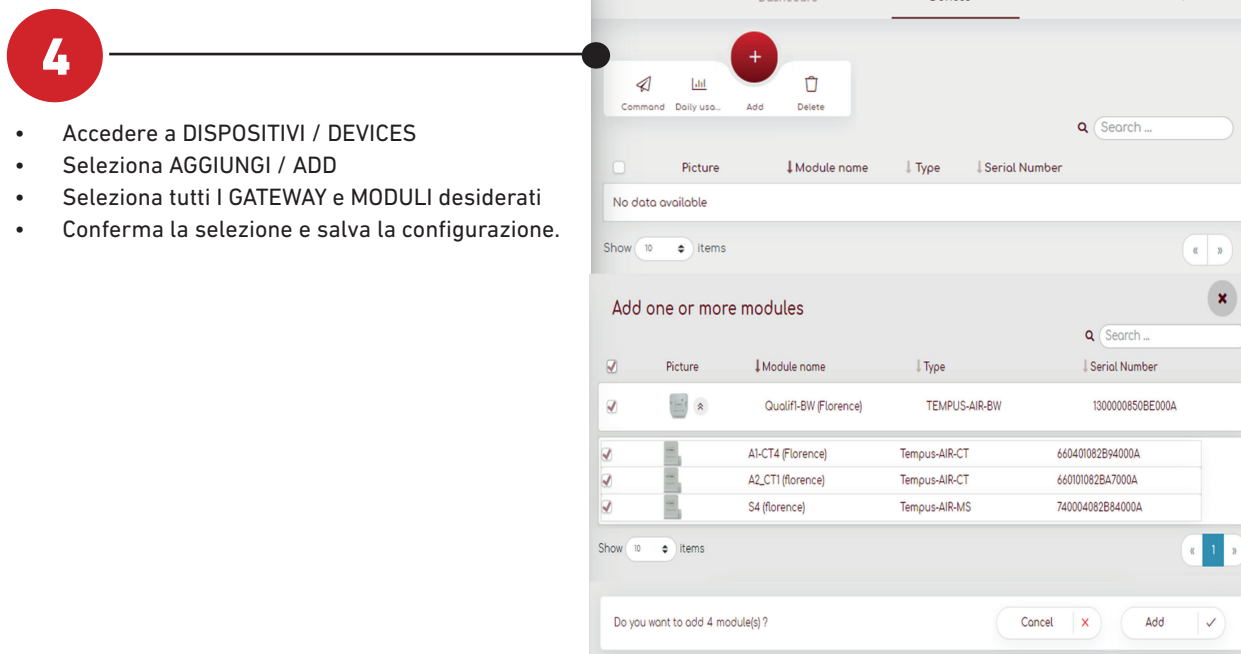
4

- Accedere a DISPOSITIVI / DEVICES
- Seleziona AGGIUNGI / ADD
- Seleziona tutti I GATEWAY e MODULI desiderati
- Conferma la selezione e salva la configurazione.

Command Daily usa... Add Delete

Search ...

| | Picture | Module name | Type | Serial Number |
|---|---|---|---|---|
| No data available | | | | |

Show 10 items

« »

Add one or more modules

Search ...

| | Picture | Module name | Type | Serial Number |
|---|---|---|---|---|
| | | Qualif1-BW (Florence) | TEMPUS-AIR-BW | 1300000850BE000A |
| | | A1-CT4 (Florence) | Tempus-AIR-CT | 660401082B94000A |
| | | A2_CT1 (florence) | Tempus-AIR-CT | 660101082BA7000A |
| | | S4 (florence) | Tempus-AIR-MS | 740004082B84000A |

Show 10 items

« 1 »

Do you want to add 4 module(s) ?

Cancel

Add